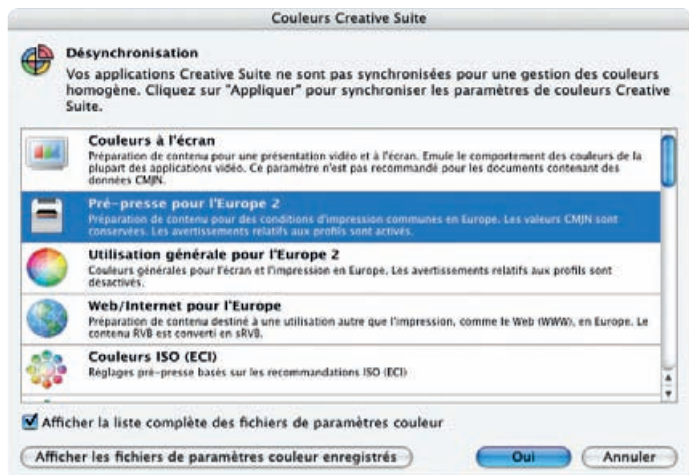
Couleurs Creative Suite

Désynchronisation
Vos applications Creative Suite ne sont pas synchronisées pour une gestion des couleurs homogène. Cliquez sur "Appliquer" pour synchroniser les paramètres de couleurs Creative Suite.

Couleurs à l'écran
Préparation de contenu pour une présentation vidéo et à l'écran. Emule le comportement des couleurs de la plupart des applications vidéo. Ce paramètre n'est pas recommandé pour les documents contenant des données CMJN.

Pré-presse pour l'Europe 2
Préparation de contenu pour des conditions d'impression communes en Europe. Les valeurs CMJN sont conservées. Les avertissements relatifs aux profils sont activés.

Utilisation générale pour l'Europe 2
Couleurs générales pour l'écran et l'impression en Europe. Les avertissements relatifs aux profils sont désactivés.

Web/Internet pour l'Europe
Préparation de contenu destiné à une utilisation autre que l'impression, comme le Web (WWW), en Europe. Le contenu RVB est converti en sRVB.

Couleurs ISO (ECI)
Réglages pré-presse basés sur les recommandations ISO (ECI)

Afficher la liste complète des fichiers de paramètres couleur

Afficher les fichiers de paramètres couleur enregistrés

Oui

Annuler